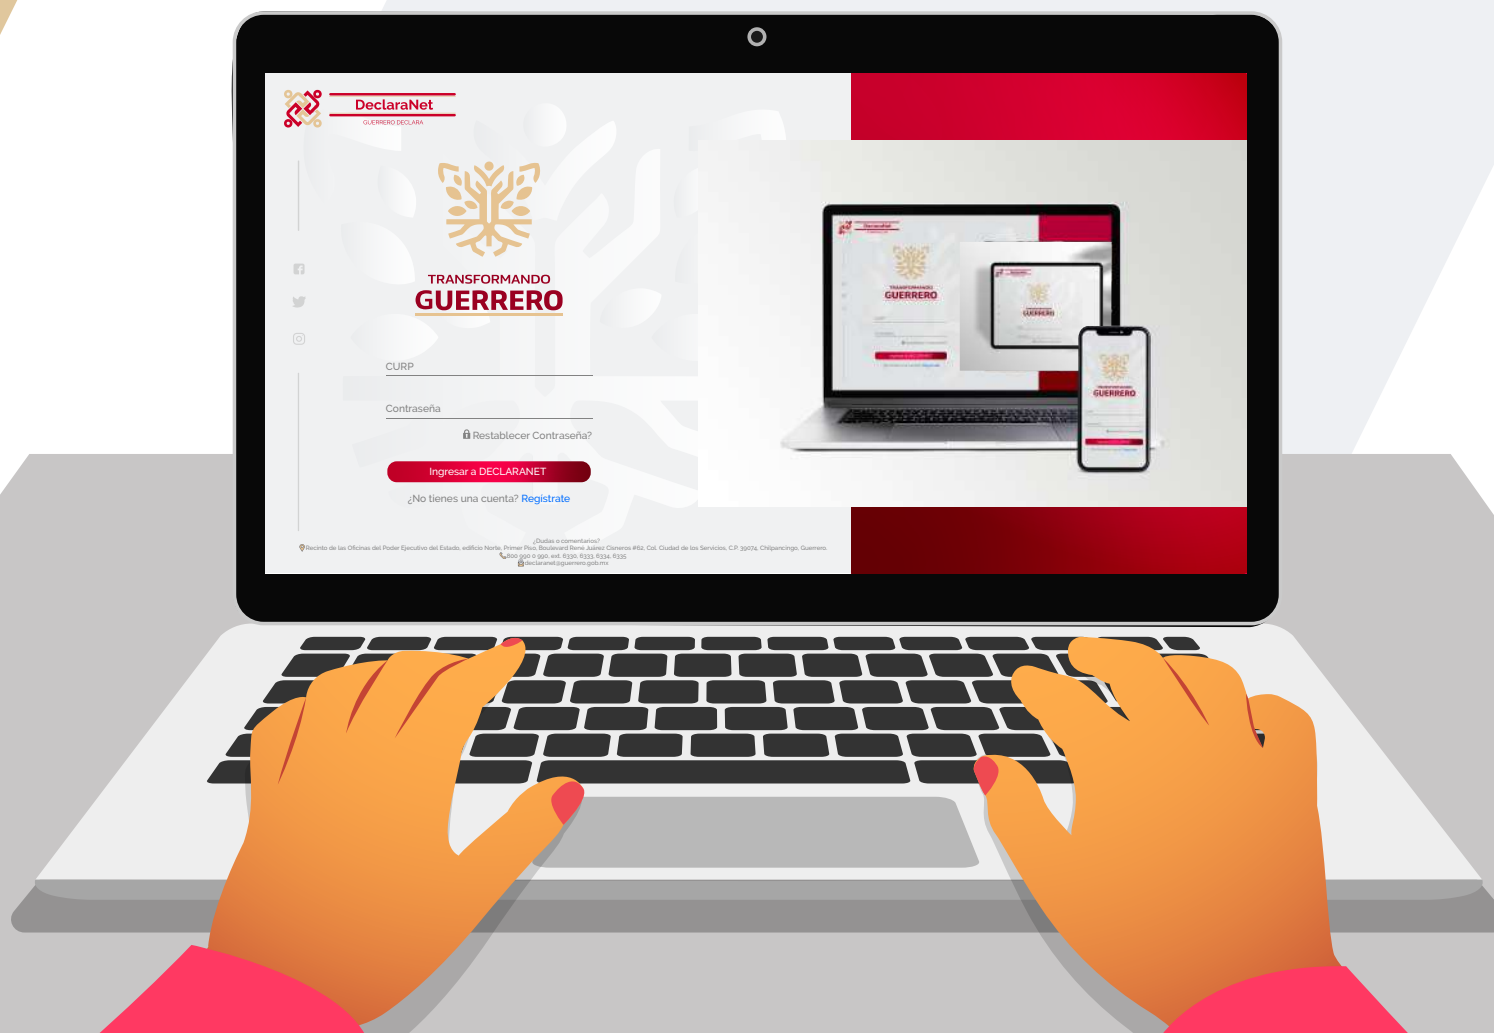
DeclaraNet
GUERRERO DECLARA

TRANSFORMANDO
GUERRERO

CURP

Contraseña

Restablecer Contraseña?

Ingresar a DECLARANET

¿No tienes una cuenta? Registrate

¿Dudas o comentarios?
Recinto de las Oficinas del Poder Ejecutivo del Estado, edificio Norte, Primer Piso, Boulevard René Juárez Cisneros #62, Col. Ciudad de los Servicios, C.P. 39074, Chilpancingo, Guerrero.
800 990 0 990, ext. 6330, 6333, 6334, 6335
declaranet@guerrero.gob.mx

TRANSFORMANDO
GUERRERO

GUERRERO

GUERRERO